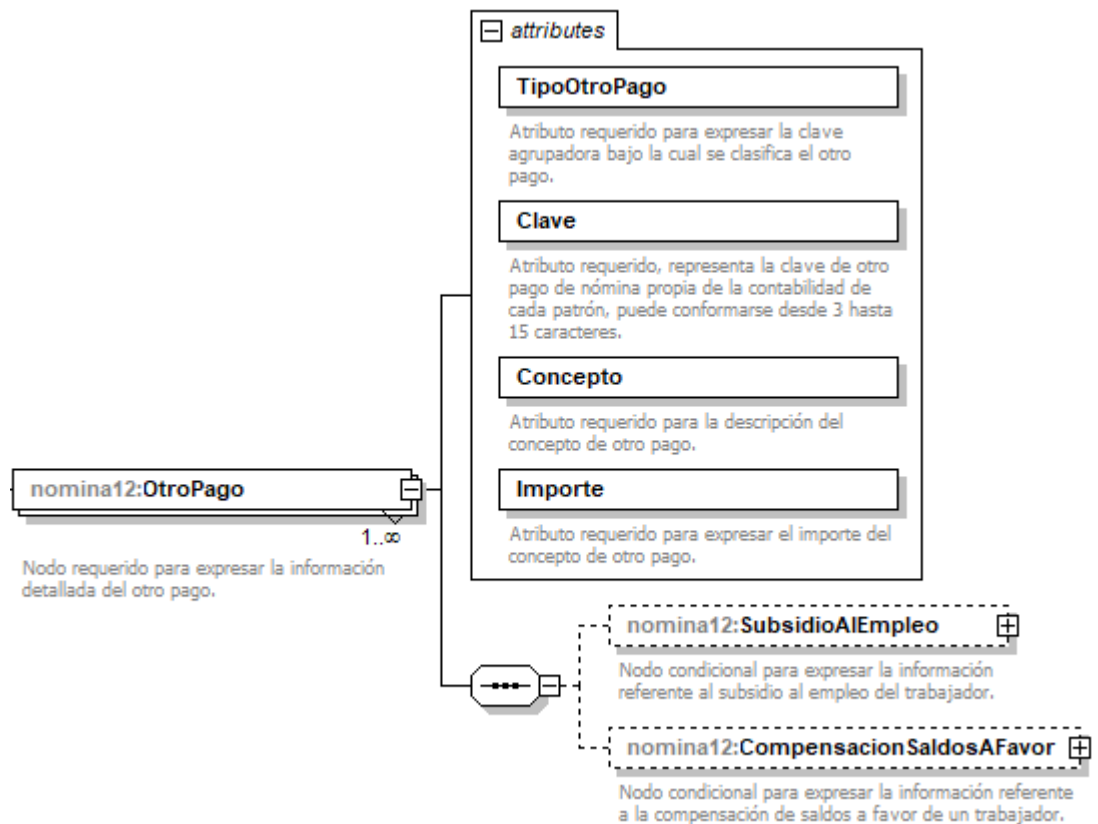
attributes

TipoOtroPago

Atributo requerido para expresar la clave agrupadora bajo la cual se clasifica el otro pago.

Clave

Atributo requerido, representa la clave de otro pago de nómina propia de la contabilidad de cada patrón, puede conformarse desde 3 hasta 15 caracteres.

Concepto

Atributo requerido para la descripción del concepto de otro pago.

Importe

Atributo requerido para expresar el importe del concepto de otro pago.

nomina12:OtroPago

1..∞

Nodo requerido para expresar la información detallada del otro pago.

nomina12:SubsidioAlEmpleo

Nodo condicional para expresar la información referente al subsidio al empleo del trabajador.

nomina12:CompensacionSaldosAFavor

Nodo condicional para expresar la información referente a la compensación de saldos a favor de un trabajador.